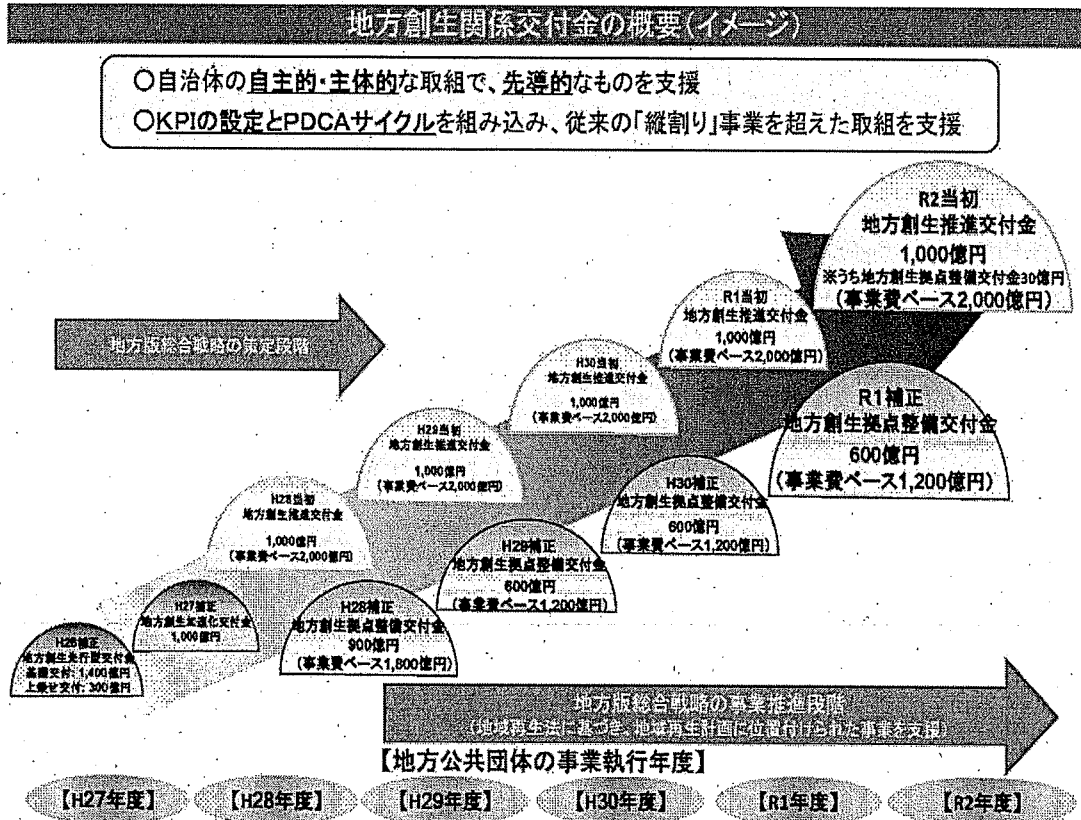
地方創生関係交付金の概要(イメージ)

○自治体の自主的・主体的な取組で、先導的なものを支援
○KPIの設定とPDCAサイクルを組み込み、従来の「縦割り」事業を超えた取組を支援

R2当初
地方創生推進交付金
1,000億円
※うち地方創生拠点整備交付金30億円
(事業費ベース2,000億円)

地方版総合戦略の策定段階

R1当初
地方創生推進交付金
1,000億円
(事業費ベース2,000億円)

H30当初
地方創生推進交付金
1,000億円
(事業費ベース2,000億円)

R1補正
地方創生拠点整備交付金
600億円
(事業費ベース1,200億円)

H29当初
地方創生推進交付金
1,000億円
(事業費ベース2,000億円)

H30補正
地方創生拠点整備交付金
600億円
(事業費ベース1,200億円)

H28当初
地方創生推進交付金
1,000億円
(事業費ベース2,000億円)

H29補正
地方創生拠点整備交付金
600億円
(事業費ベース1,200億円)

H27補正
地方創生加速化交付金
1,000億円

H28補正
地方創生拠点整備交付金
900億円
(事業費ベース1,800億円)

H26補正
地方創生先行型交付金
基礎交付:1,400億円
上乗せ交付:300億円

地方版総合戦略の事業推進段階
(地域再生法に基づき、地域再生計画に位置付けられた事業を支援)

【地方公共団体の事業執行年度】

【H27年度】 【H28年度】 【H29年度】 【H30年度】 【R1年度】 【R2年度】